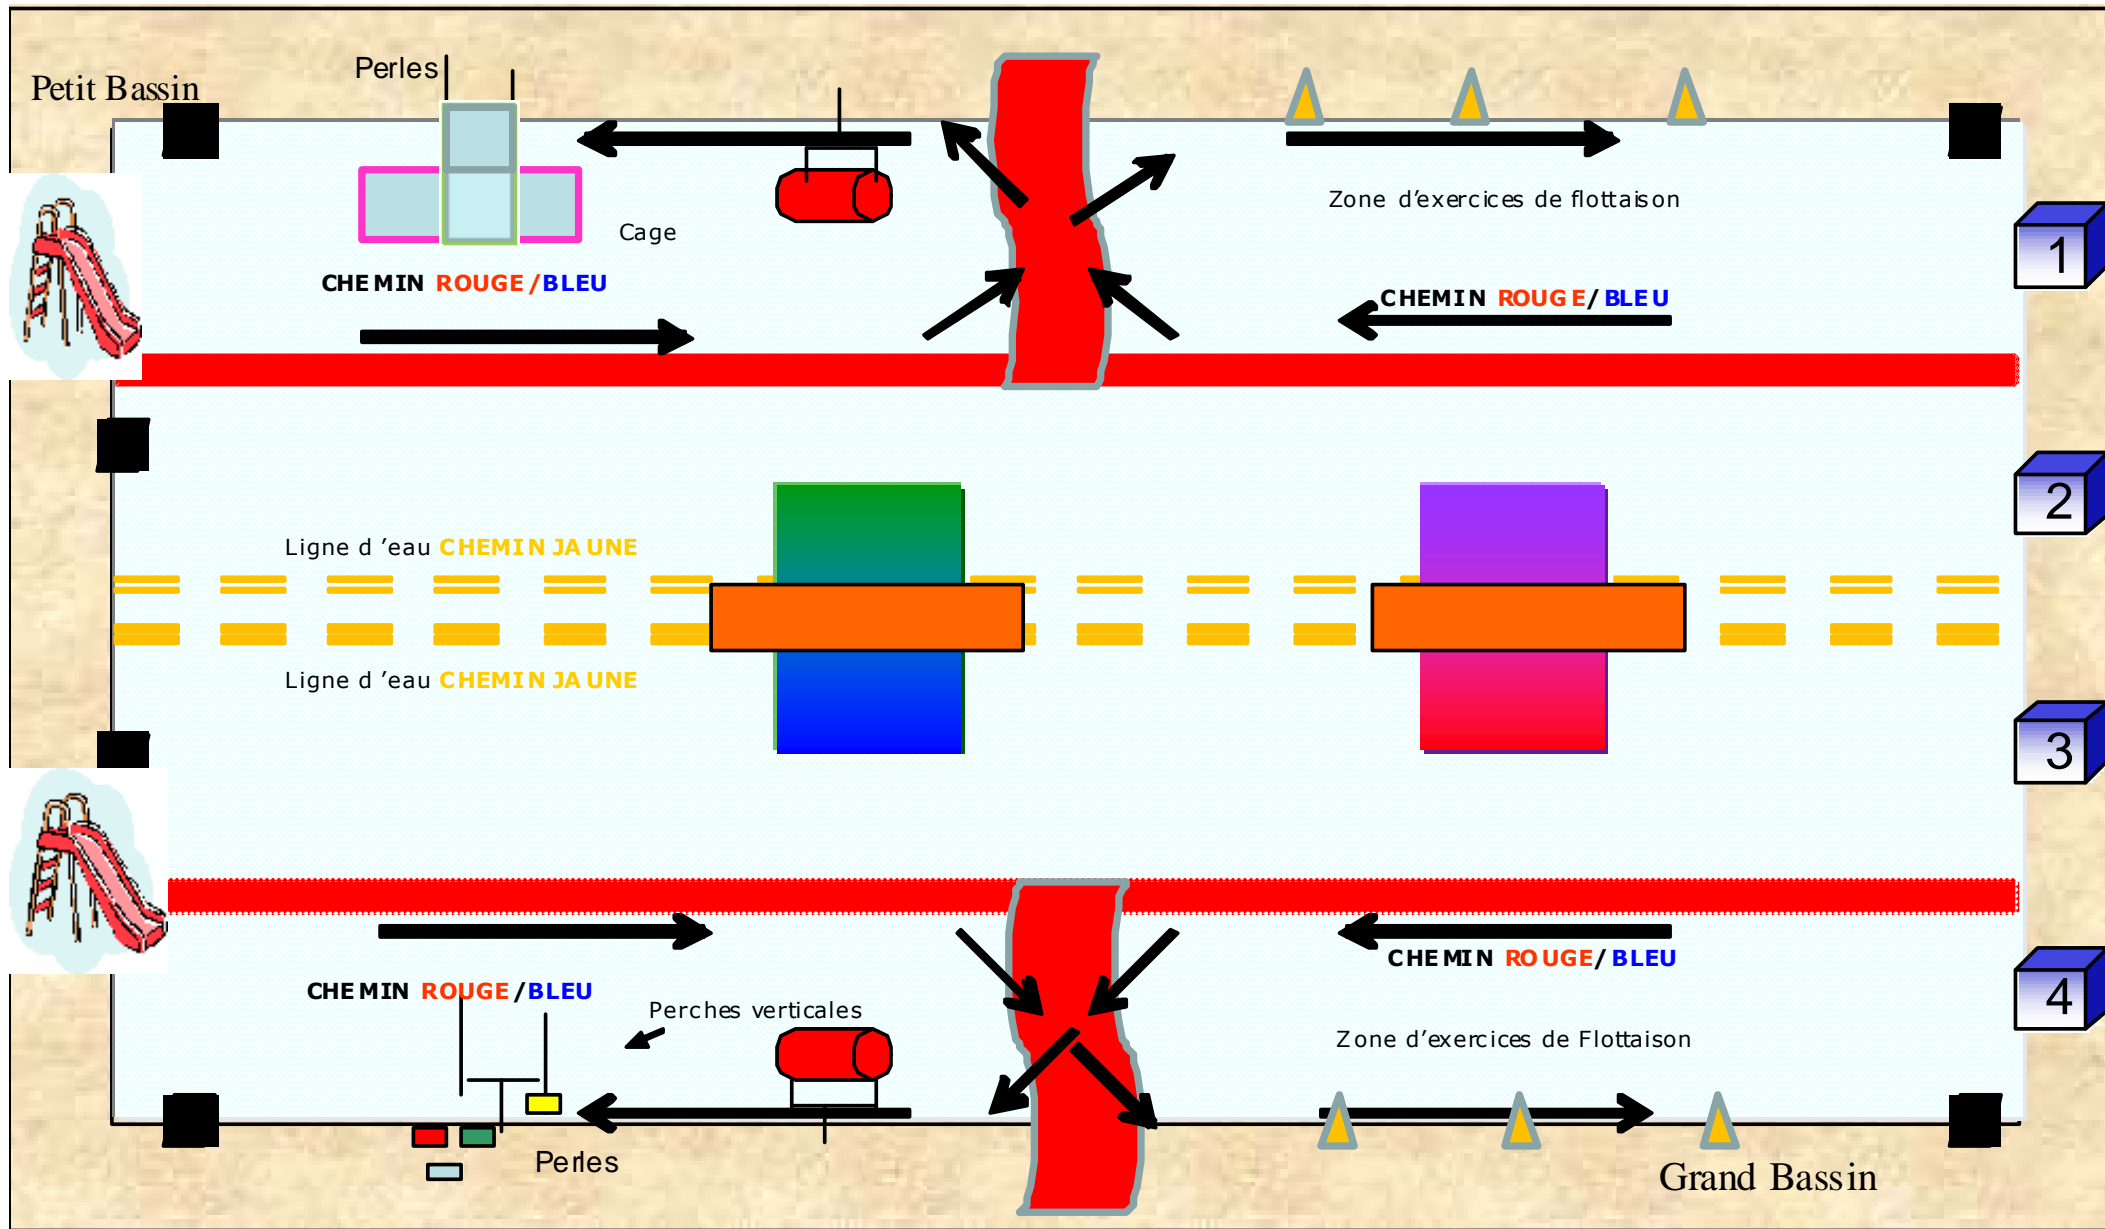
Petit Bassin

Perles

Cage

CHEMIN ROUGE/BLEU

Zone d'exercices de flottaison

1

CHEMIN ROUGE/BLEU

2

Ligne d 'eau CHEMIN JAUNE

Ligne d 'eau CHEMIN JAUNE

3

CHEMIN ROUGE/BLEU

CHEMIN ROUGE/BLEU

4

Perches verticales

Zone d'exercices de Flottaison

Perles

Grand Bassin